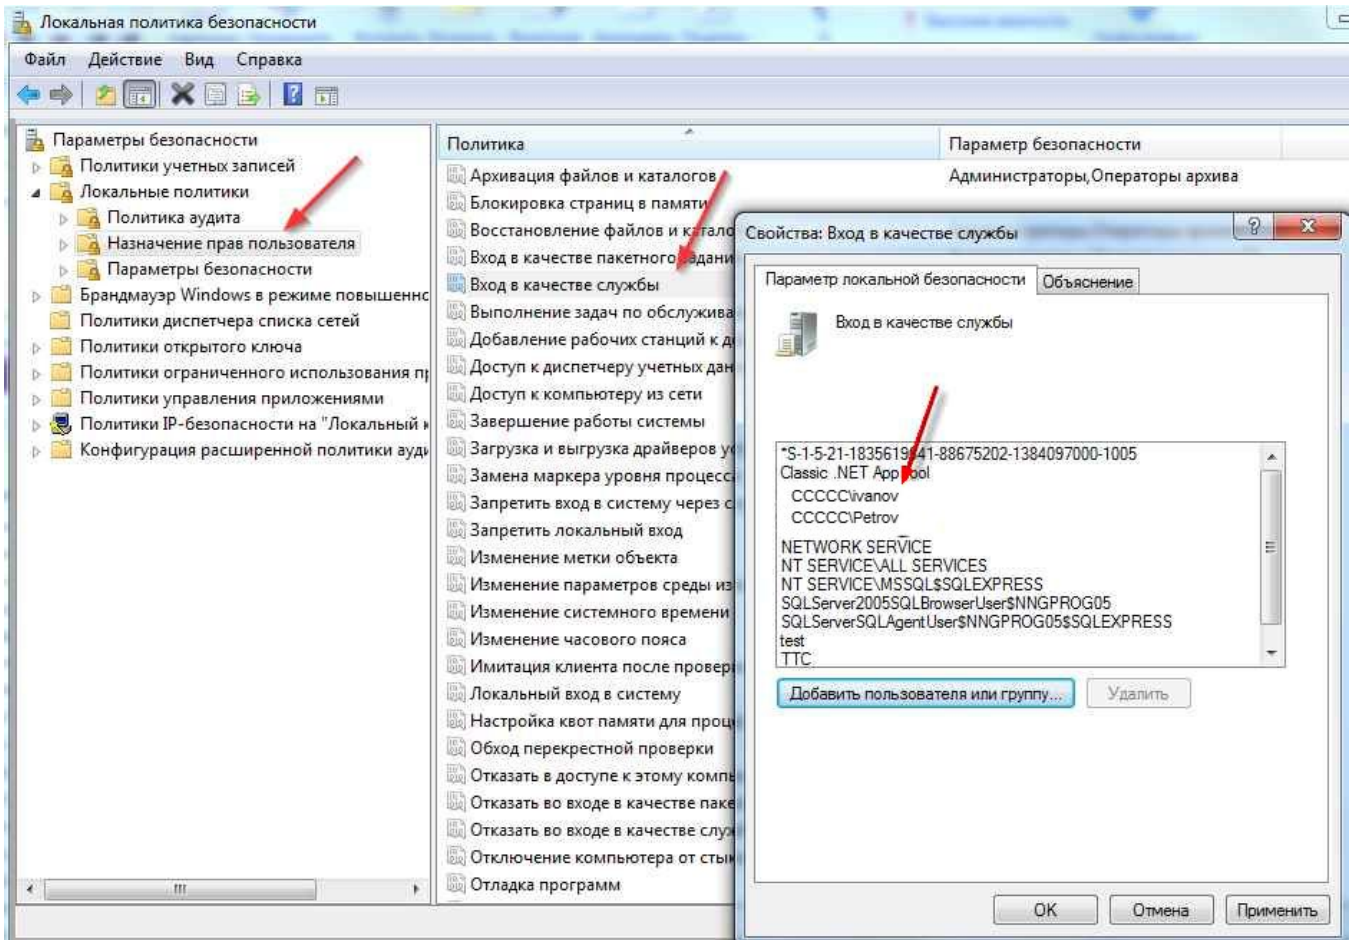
Локальная политика безопасности

Файл Действие Вид Справка

Параметры безопасности
Политики учетных записей
Локальные политики
Политика аудита
Назначение прав пользователя
Параметры безопасности
Брандмауэр Windows в режиме повышенно
Политики диспетчера списка сетей
Политики открытого ключа
Политики ограниченного использования п
Политики управления приложениями
Политики IP-безопасности на "Локальный
Конфигурация расширенной политики ауд

| Политика | Параметр безопасности |
|---|---|
| Архивация файлов и каталогов | Администраторы,Операторы архива |
| Блокировка страниц в памяти | |
| Восстановление файлов и катало | |
| Вход в качестве пакетного задани | |
| Вход в качестве службы | |
| Выполнение задач по обслужива | |
| Добавление рабочих станций к д | |
| Доступ к диспетчеру учетных дан | |
| Доступ к компьютеру из сети | |
| Завершение работы системы | |
| Загрузка и выгрузка драйверов у | |
| Замена маркера уровня процесс | |
| Запретить вход в систему через с | |
| Запретить локальный вход | |
| Изменение метки объекта | |
| Изменение параметров среды из | |
| Изменение системного времени | |
| Изменение часового пояса | |
| Имитация клиента после провер | |
| Локальный вход в систему | |
| Настройка квот памяти для проц | |
| Обход перекрестной проверки | |
| Отказать в доступе к этому комп | |
| Отказать во входе в качестве паке | |
| Отказать во входе в качестве слу | |
| Отключение компьютера от стык | |
| Отладка программ | |

Свойства: Вход в качестве службы
Параметр локальной безопасности Объяснение
Вход в качестве службы
*S-1-5-21-18356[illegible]41-88675202-1384097000-1005
Classic .NET App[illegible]ool
CCCCC\ivanov
CCCCC\Petrov
NETWORK SERVICE
NT SERVICE\ALL SERVICES
NT SERVICE\MSSQL$SQLEXPRESS
SQLServer2005SQLBrowserUser$NNGPROG05
SQLServerSQLAgentUser$NNGPROG05$SQLEXPRESS
test
TTC
Добавить пользователя или группу... Удалить
OK Отмена Применить